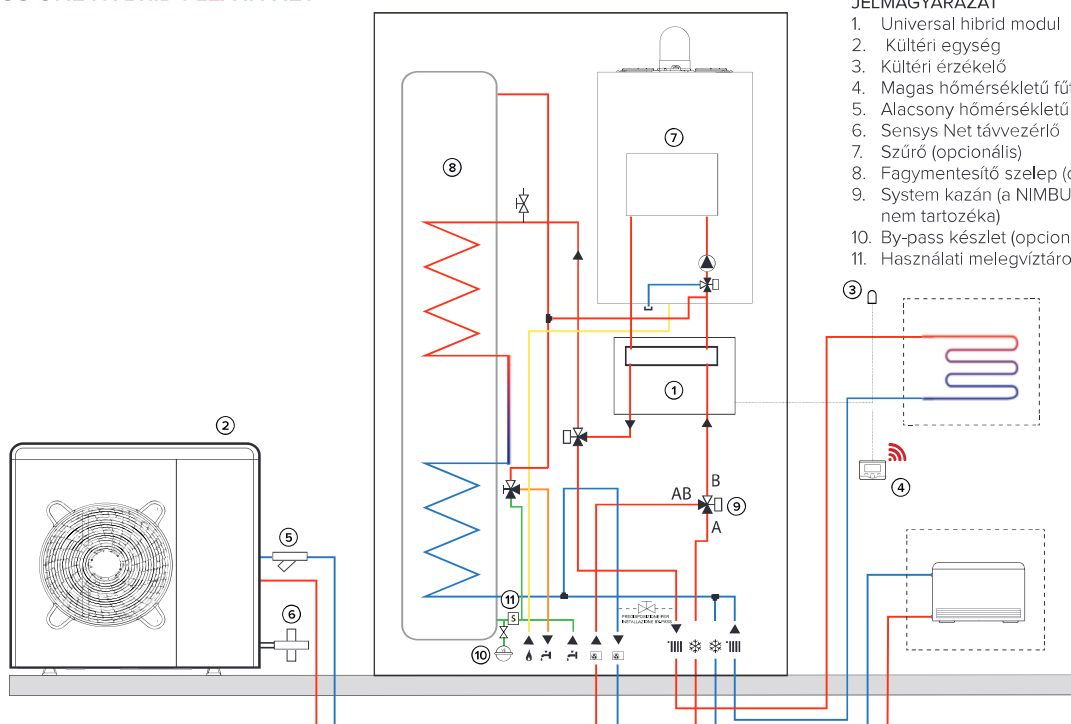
JELMAGYARÁZAT
1. Universal hibrid modul
2. Kültéri egység
3. Kültéri érzékelő
4. Magas hőmérsékletű fű
5. Alacsony hőmérsékletű
6. Sensys Net távvezérlő
7. Szűrő (opcionális)
8. Fagymentesítő szelep (
9. System kazán (a NIMBU nem tartozéka)
10. By-pass készlet (opcion
11. Használati melegvíztáro

7
8
1
2
3
4
5
6
9
10
11
AB
B
A
S
PREDISPOSIZIONE PER INSTALLAZIONE BYPASS